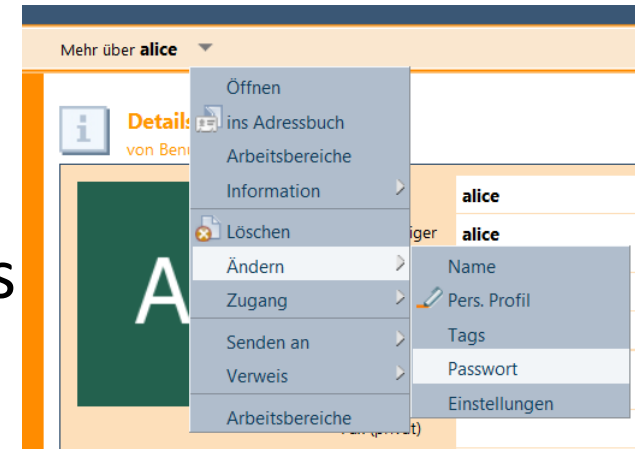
Mehr über **alice**

Öffnen
ins Adressbuch
Arbeitsbereiche
Information
Löschen
Ändern
Zugang
Senden an
Verweis
Arbeitsbereiche

Name
Pers. Profil
Tags
Passwort
Einstellungen

Details
von Benu

alice
iger alice

A

s

Fax (privat)